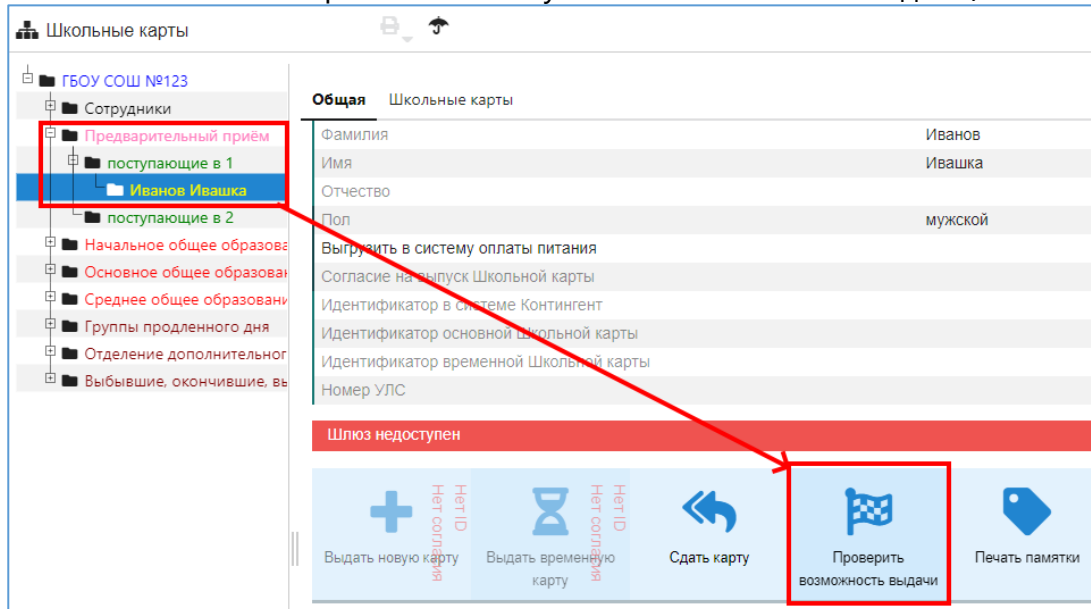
Школьные карты

ГБОУ СОШ №123
Сотрудники
Предварительный приём
поступающие в 1
Иванов Ивашка
поступающие в 2
Начальное общее образова
Основное общее образован
Среднее общее образовани
Группы продленного дня
Отделение дополнительног
Выбывшие, окончившие, вы

Общая Школьные карты

| Фамилия | Иванов |
|---|---|
| Имя | Ивашка |
| Отчество | |
| Пол | мужской |
| Выгрузить в систему оплаты питания | |
| Согласие на выпуск Школьной карты | |
| Идентификатор в системе Контингент | |
| Идентификатор основной Школьной карты | |
| Идентификатор временной Школьной карты | |
| Номер УЛС | |

Шлюз недоступен

Нет ID Нет согласия
Выдать новую карту
Нет ID Нет согласия
Выдать временную карту
Сдать карту
Проверить возможность выдачи
Печать памятки